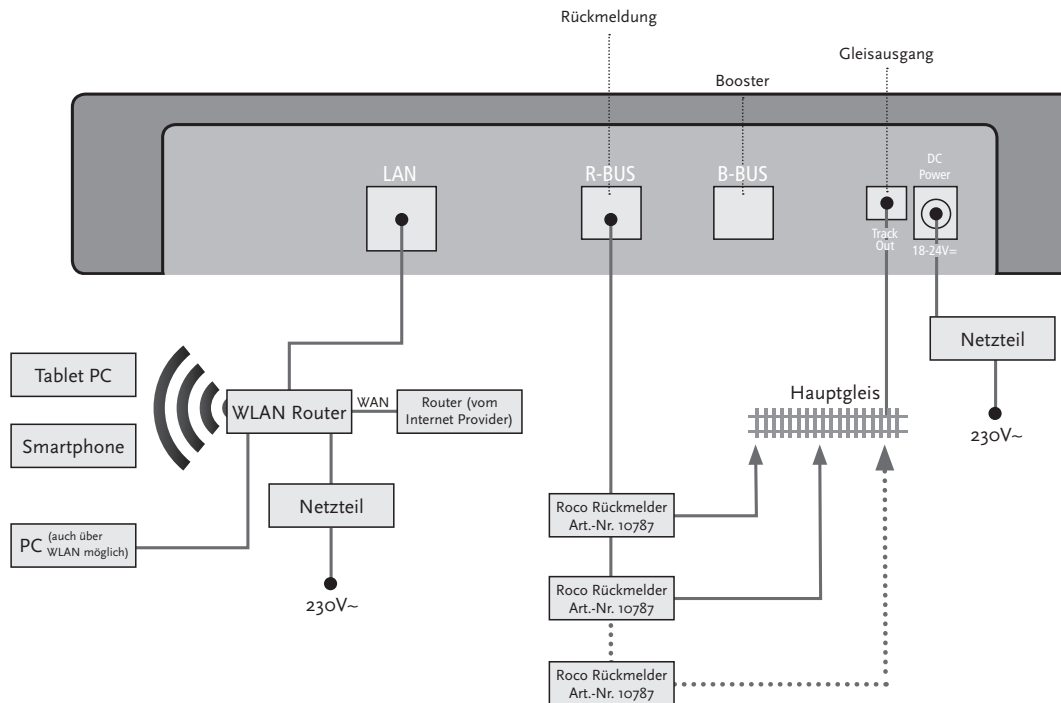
Rückmeldung

Gleisausgang

Booster

LAN

R-BUS

B-BUS

DC Power

Track Out

18-24V=

Netzteil

230V~

Tablet PC

Smartphone

WLAN Router

WAN

Router (vom Internet Provider)

Netzteil

230V~

PC (auch über WLAN möglich)

Hauptgleis

Roco Rückmelder Art.-Nr. 10787

Roco Rückmelder Art.-Nr. 10787

Roco Rückmelder Art.-Nr. 10787